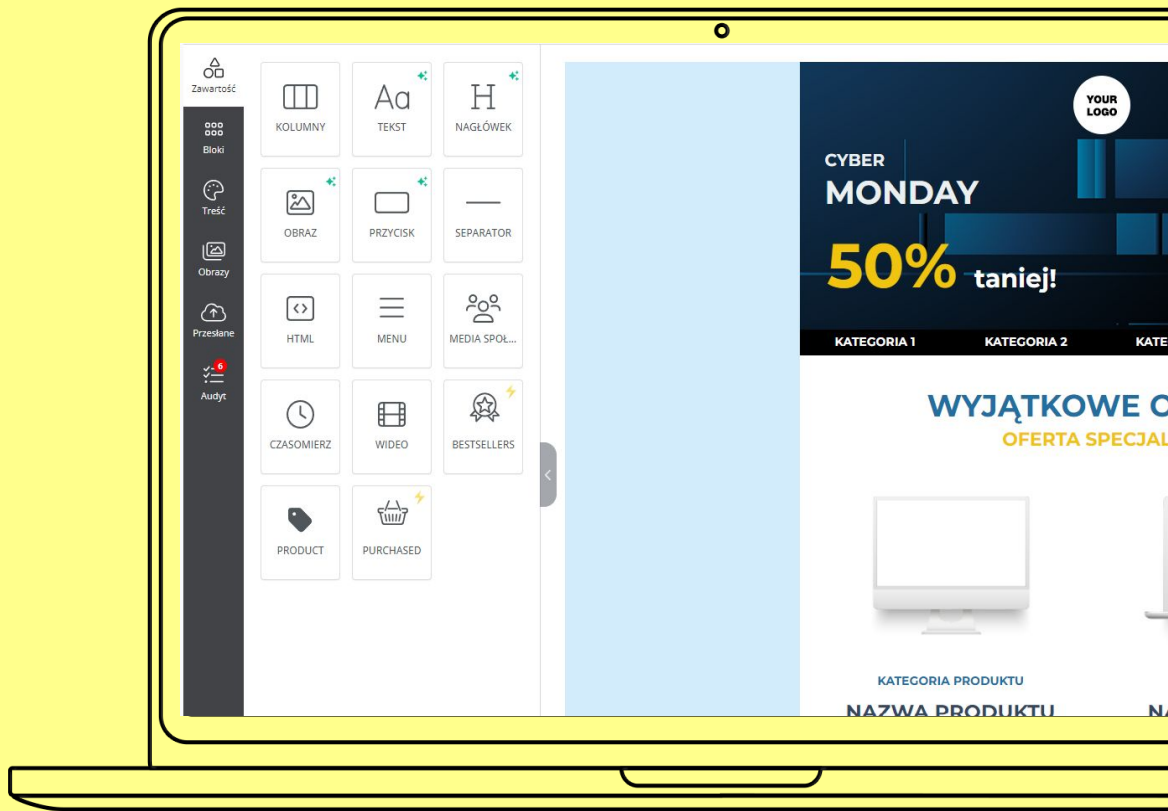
Zawartość

Bloki

Treść

Obrazy

Przesłane

6

Audyt

KOLUMNY

Aa

TEKST

H

NAGŁÓWEK

OBRAZ

PRZYCISK

SEPARATOR

HTML

MENU

MEDIA SPOŁ...

CZASOMIERZ

WIDEO

BESTSELLERS

PRODUCT

PURCHASED

YOUR LOGO

CYBER

MONDAY

50% taniej!

KATEGORIA 1

KATEGORIA 2

KATE

WYJĄTKOWE O

OFERTA SPECJAL

KATEGORIA PRODUKTU

NAZWA PRODUKTU

NA